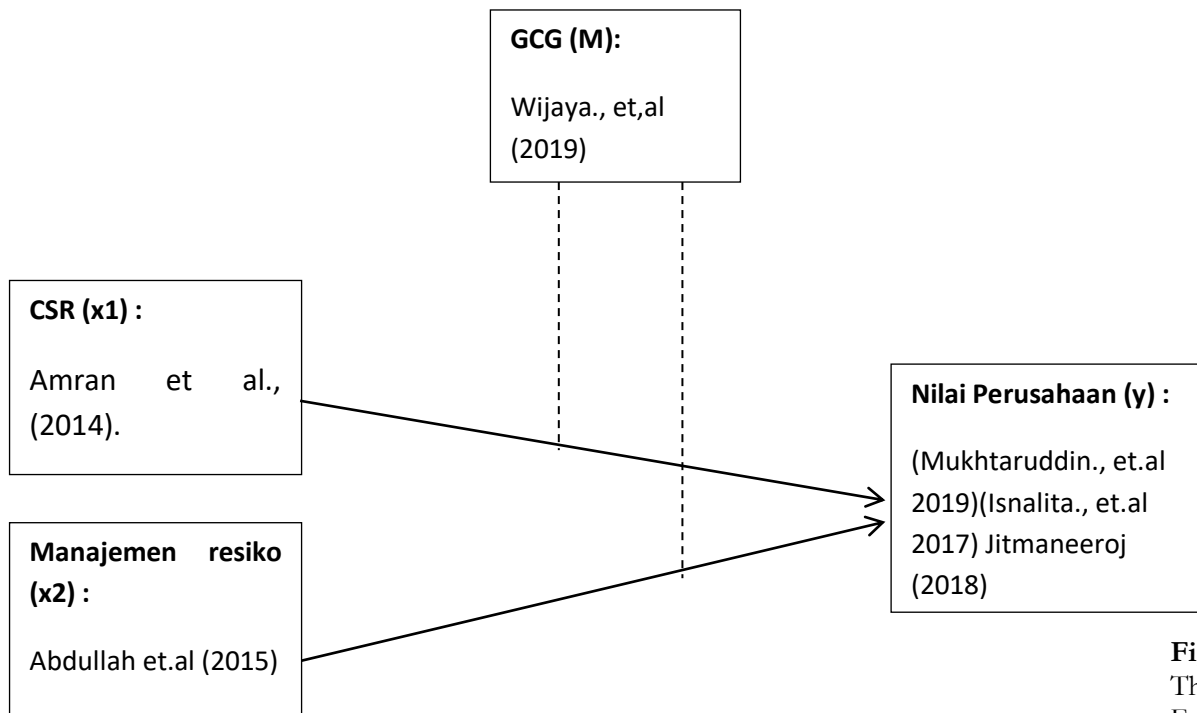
**GCG (M):**

Wijaya., et,al (2019)

**CSR (x1) :**

Amran et al., (2014).

**Manajemen resiko (x2) :**

Abdullah et.al (2015)

**Nilai Perusahaan (y) :**

(Mukhtaruddin., et.al 2019)(Isnalita., et.al 2017) Jitmaneeroj (2018)

**Fi**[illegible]
Th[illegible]
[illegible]